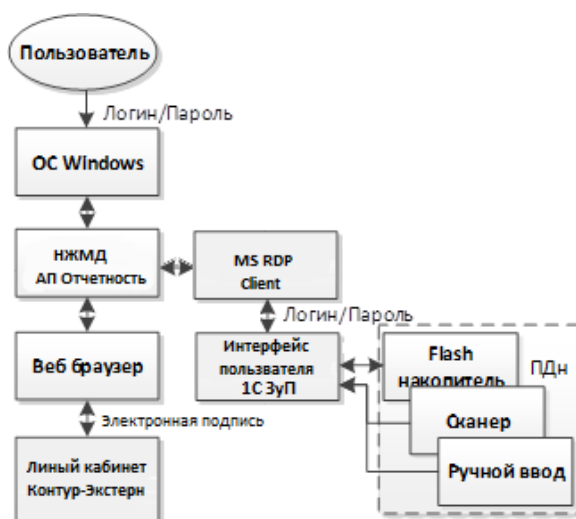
Пользователь

Логин/Пароль

ОС Windows

НЖМД
АП Отчетность

MS RDP
Client

Логин/Пароль

Веб браузер

Интерфейс
пользователя
1С ЗуП

Flash
накопитель

ПДн

Сканер

Ручной ввод

Электронная подпись

Линый кабинет
Контур-Экстерн